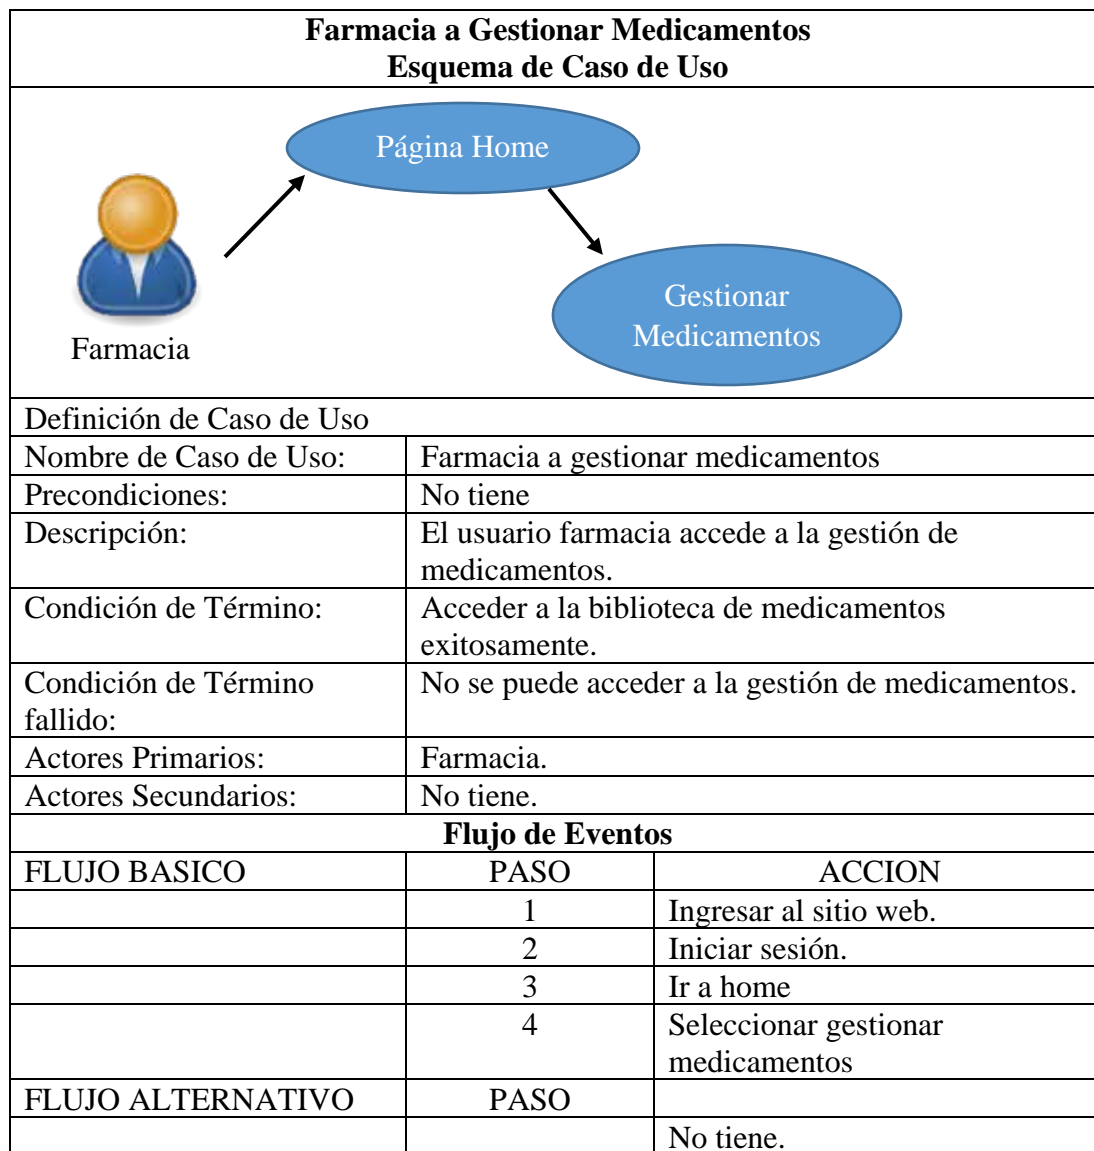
**Farmacia a Gestionar Medicamentos**
**Esquema de Caso de Uso**

Página Home

Farmacia

Gestionar Medicamentos

| Definición de Caso de Uso | |
|---|---|
| Nombre de Caso de Uso: | Farmacia a gestionar medicamentos |
| Precondiciones: | No tiene |
| Descripción: | El usuario farmacia accede a la gestión de medicamentos. |
| Condición de Término: | Acceder a la biblioteca de medicamentos exitosamente. |
| Condición de Término fallido: | No se puede acceder a la gestión de medicamentos. |
| Actores Primarios: | Farmacia. |
| Actores Secundarios: | No tiene. |

**Flujo de Eventos**

| FLUJO BASICO | PASO | ACCION |
|---|---|---|
| | 1 | Ingresar al sitio web. |
| | 2 | Iniciar sesión. |
| | 3 | Ir a home |
| | 4 | Seleccionar gestionar medicamentos |
| FLUJO ALTERNATIVO | PASO | |
| | | No tiene. |